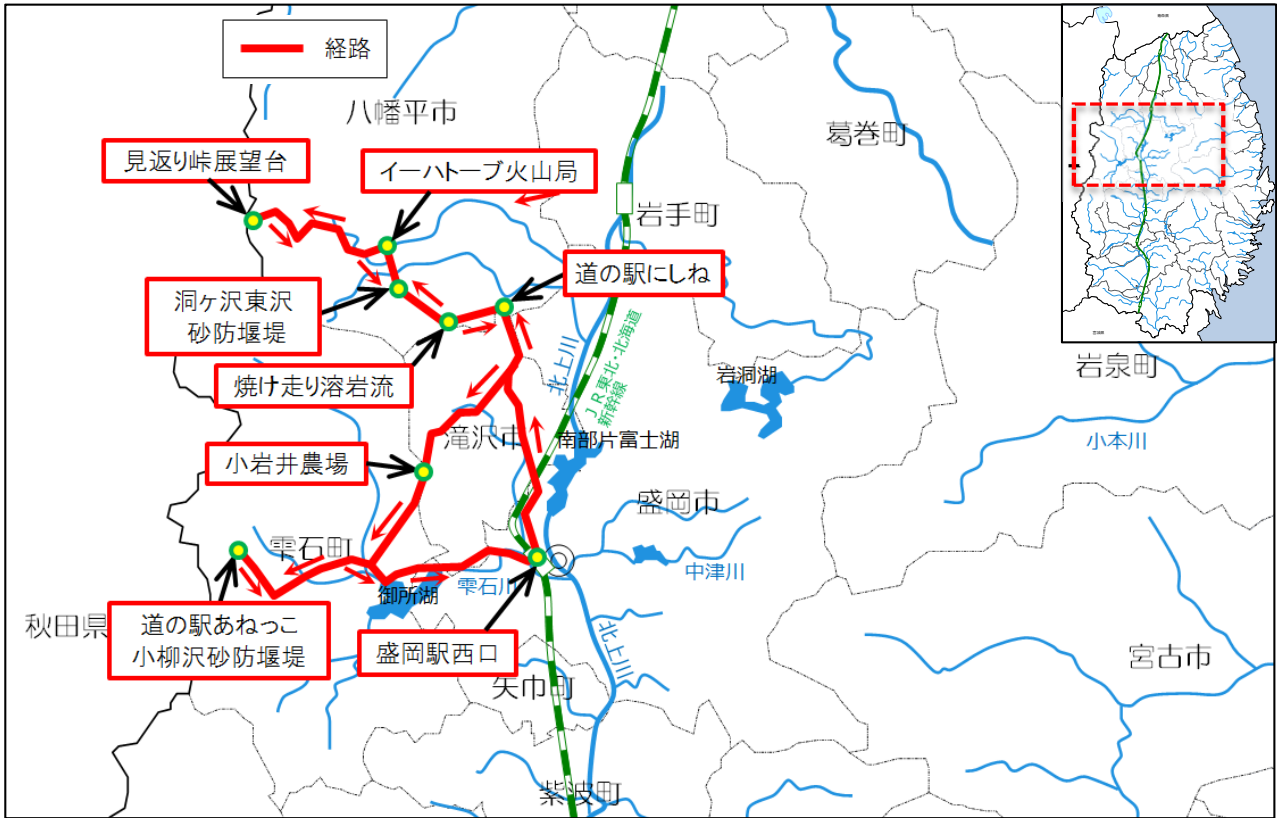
経路

八幡平市

葛巻町

見返り峠展望台

イーハトーブ火山局

岩手町

道の駅にしね

洞ヶ沢東沢
砂防堰堤

焼け走り溶岩流

北上川

JR東北・北海道新幹線

岩洞湖

岩泉町

滝沢市

南部片富士湖

小本川

小岩井農場

盛岡市

雫石町

中津川

雫石川

御所湖

秋田県

道の駅あねっこ
小柳沢砂防堰堤

盛岡駅西口

北上川

宮古市

矢巾町

紫波町